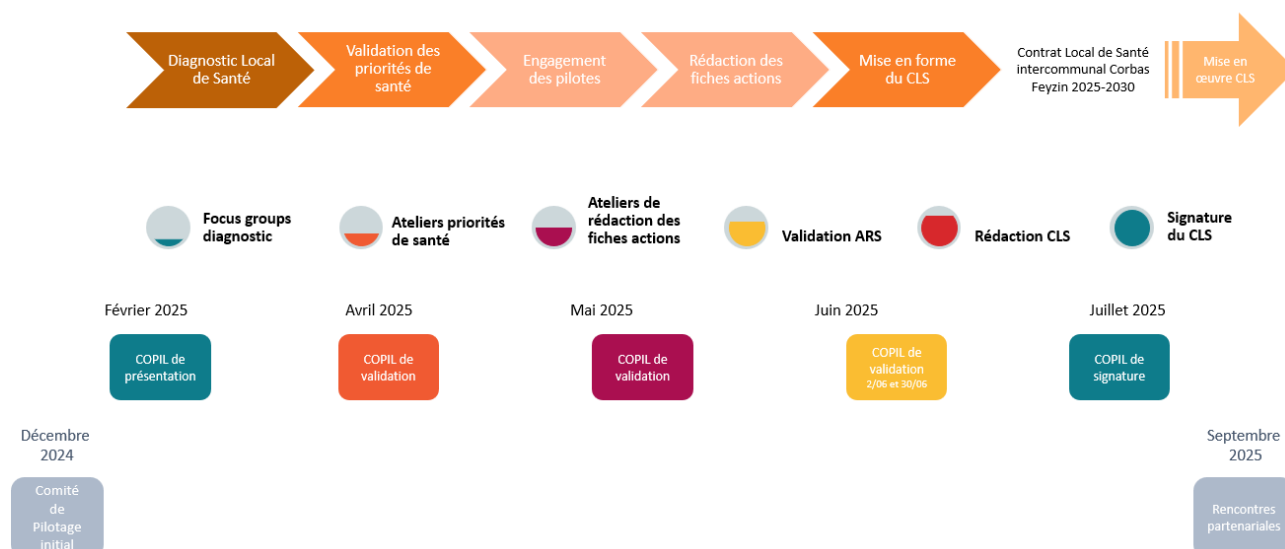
Diagnostic Local de Santé

Validation des priorités de santé

Engagement des pilotes

Rédaction des fiches actions

Mise en forme du CLS

Contrat Local de Santé intercommunal Corbas Feyzin 2025-2030

Mise en œuvre CLS

Focus groups diagnostic

Ateliers priorités de santé

Ateliers de rédaction des fiches actions

Validation ARS

Rédaction CLS

Signature du CLS

Février 2025

COPIL de présentation

Avril 2025

COPIL de validation

Mai 2025

COPIL de validation

Juin 2025

COPIL de validation 2/06 et 30/06

Juillet 2025

COPIL de signature

Décembre 2024

Comité de Pilotage initial

Septembre 2025

Rencontres partenariales